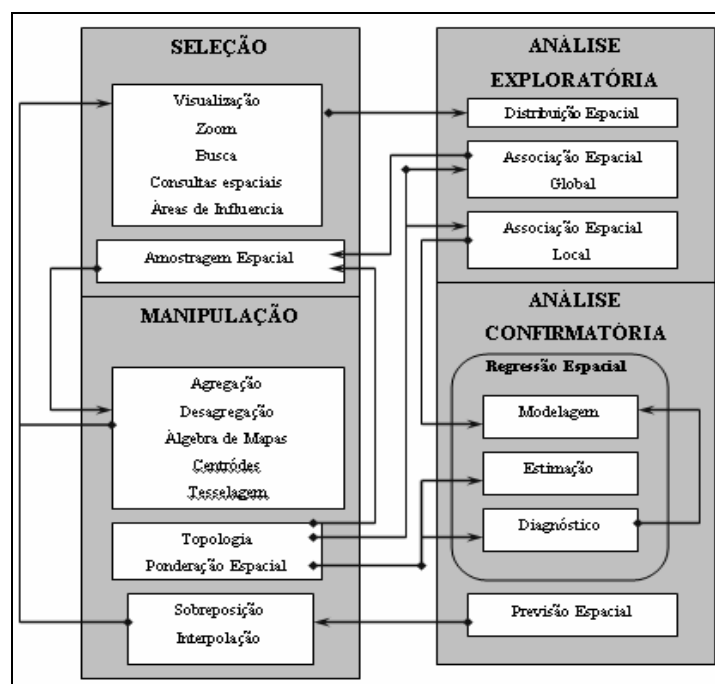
SELEÇÃO

Visualização
Zoom
Busca
Consultas espaciais
Áreas de Influencia

Amostragem Espacial

MANIPULAÇÃO

Agregação
Desagregação
Álgebra de Mapas
Centródes
Tesselagem

Topologia
Ponderação Espacial

Sobreposição
Interpolação

ANÁLISE EXPLORATÓRIA

Distribuição Espacial

Associação Espacial Global

Associação Espacial Local

ANÁLISE CONFIRMATÓRIA

Regressão Espacial

Modelagem

Estimação

Diagnóstico

Previsão Espacial